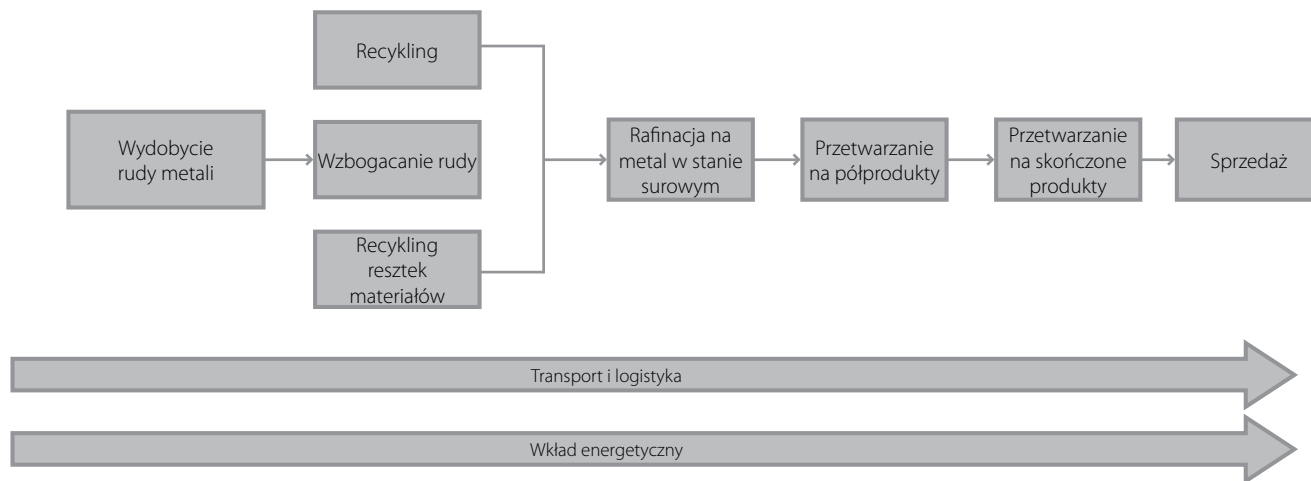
Recykling

Wydobycie rudy metali

Wzbogacanie rudy

Recykling resztek materiałów

Rafinacja na metal w stanie surowym

Przetwarzanie na półprodukty

Przetwarzanie na skończone produkty

Sprzedaż

Transport i logistyka

Wkład energetyczny